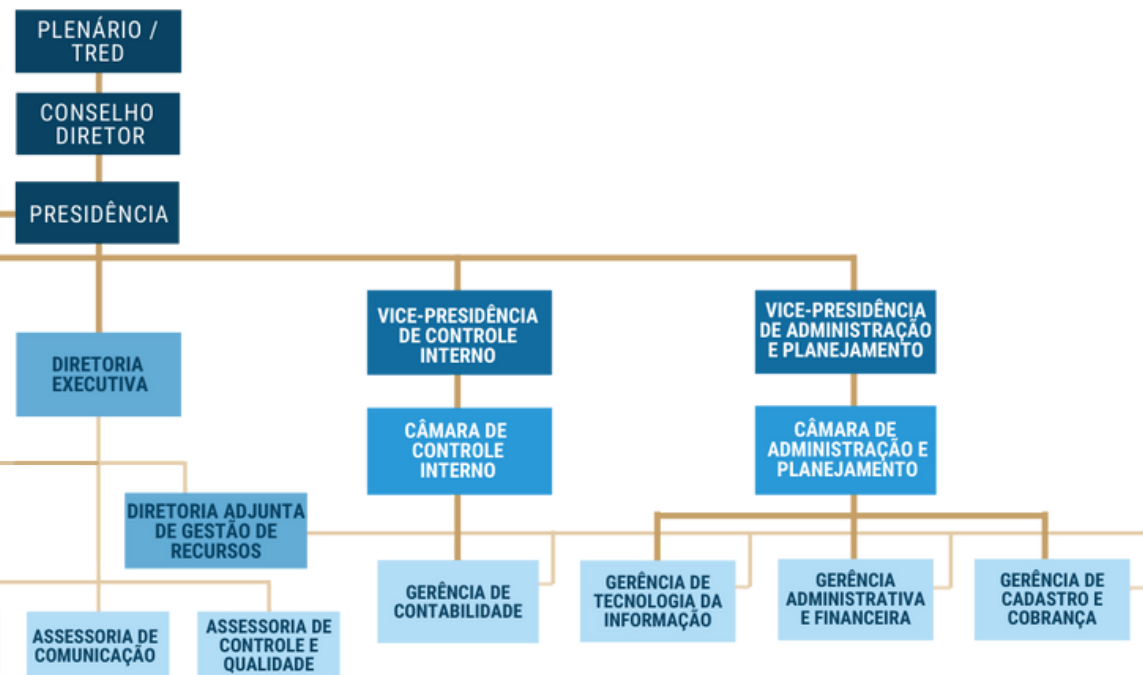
PLENÁRIO / TRED

CONSELHO DIRETOR

PRESIDÊNCIA

DIRETORIA EXECUTIVA

VICE-PRESIDÊNCIA DE CONTROLE INTERNO

CÂMARA DE CONTROLE INTERNO

VICE-PRESIDÊNCIA DE ADMINISTRAÇÃO E PLANEJAMENTO

CÂMARA DE ADMINISTRAÇÃO E PLANEJAMENTO

DIRETORIA ADJUNTA DE GESTÃO DE RECURSOS

GERÊNCIA DE CONTABILIDADE

GERÊNCIA DE TECNOLOGIA DA INFORMAÇÃO

GERÊNCIA ADMINISTRATIVA E FINANCEIRA

GERÊNCIA DE CADASTRO E COBRANÇA

ASSESSORIA DE COMUNICAÇÃO

ASSESSORIA DE CONTROLE E QUALIDADE